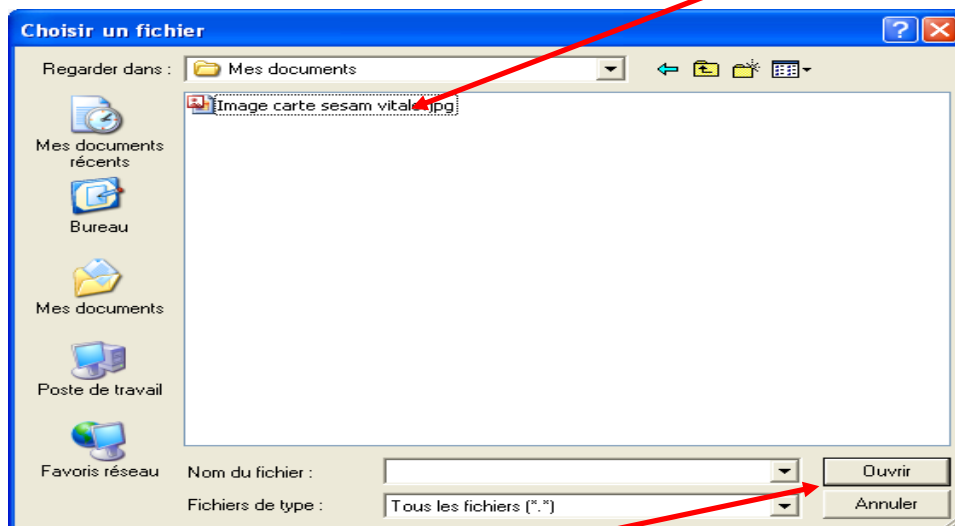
Choisir un fichier

?

Regarder dans : Mes documents

Mes documents récents

Bureau

Mes documents

Poste de travail

Favoris réseau

Image carte sesam vitale.jpg

Nom du fichier :

Ouvrir

Fichiers de type : Tous les fichiers (*.*)

Annuler